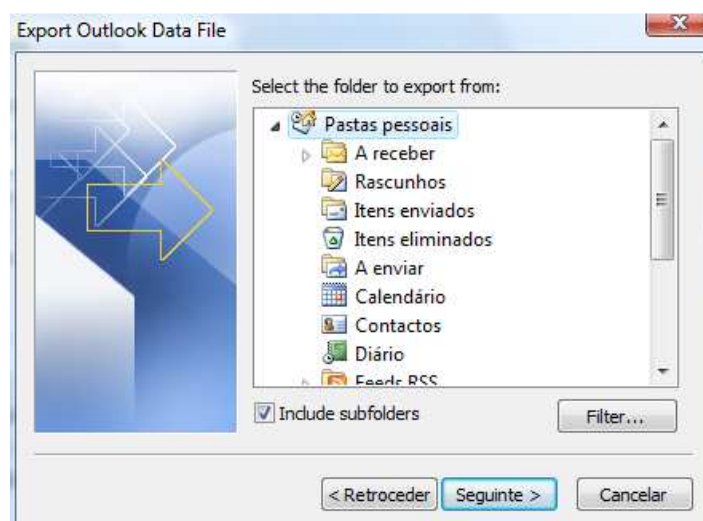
Export Outlook Data File

Select the folder to export from:

Pastas pessoais
A receber
Rascunhos
Itens enviados
Itens eliminados
A enviar
Calendário
Contactos
Diário
Feeds RSS

Include subfolders

Filter...

< Retroceder
Seguinte >
Cancelar